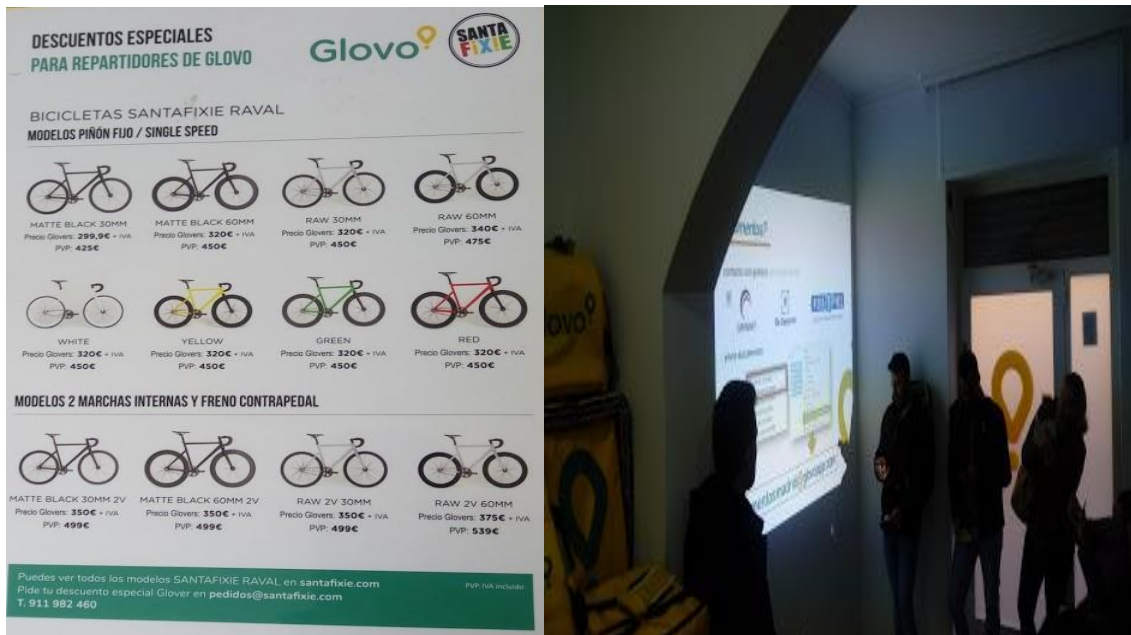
DESCUENTOS ESPECIALES
PARA REPARTIDORES DE GLOVO

Glovo

SANTA FIXIE

BICICLETAS SANTAFIXIE RAVAL
MODELOS PIÑÓN FIJO / SINGLE SPEED

MATTE BLACK 30MM
Precio Glovers: 299,9€ + IVA
PVP: 425€

MATTE BLACK 60MM
Precio Glovers: 320€ + IVA
PVP: 450€

RAW 30MM
Precio Glovers: 320€ + IVA
PVP: 450€

RAW 60MM
Precio Glovers: 340€ + IVA
PVP: 475€

WHITE
Precio Glovers: 320€ + IVA
PVP: 450€

YELLOW
Precio Glovers: 320€ + IVA
PVP: 450€

GREEN
Precio Glovers: 320€ + IVA
PVP: 450€

RED
Precio Glovers: 320€ + IVA
PVP: 450€

MODELOS 2 MARCHAS INTERNAS Y FRENO CONTRAPEDAL

MATTE BLACK 30MM 2V
Precio Glovers: 350€ + IVA
PVP: 499€

MATTE BLACK 60MM 2V
Precio Glovers: 350€ + IVA
PVP: 499€

RAW 2V 30MM
Precio Glovers: 350€ + IVA
PVP: 499€

RAW 2V 60MM
Precio Glovers: 375€ + IVA
PVP: 539€

Puedes ver todos los modelos SANTAFIXIE RAVAL en santafixie.com
Pide tu descuento especial Glover en pedidos@santafixie.com
T. 911 982 460

PVP: IVA incluido

ovo

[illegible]